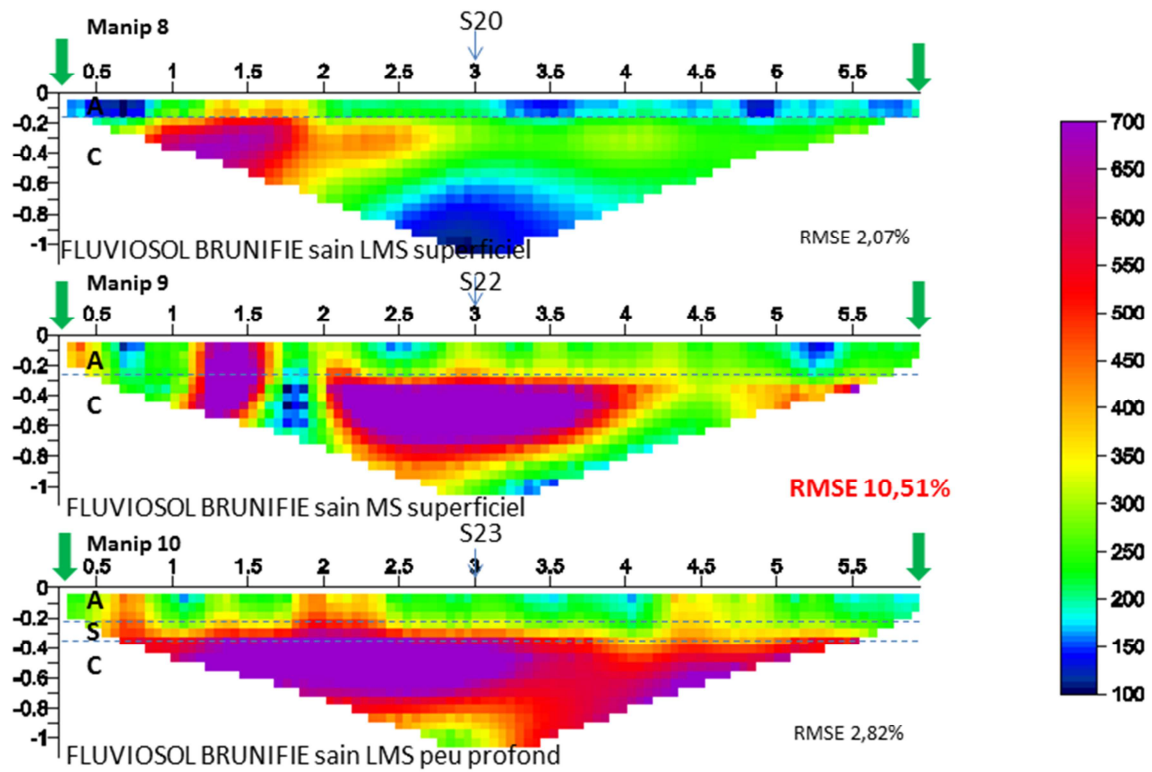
Manip 8
S20
0.5 1 1.5 2 2.5 3 3.5 4 4.5 5 5.5
0
-0.2
-0.4
-0.6
-0.8
-1
A
C
FLUVIOSOL BRUNIFIE sain LMS superficiel
RMSE 2,07%

Manip 9
S22
0.5 1 1.5 2 2.5 3 3.5 4 4.5 5 5.5
0
-0.2
-0.4
-0.6
-0.8
-1
A
C
FLUVIOSOL BRUNIFIE sain MS superficiel
RMSE 10,51%

Manip 10
S23
0.5 1 1.5 2 2.5 3 3.5 4 4.5 5 5.5
0
-0.2
-0.4
-0.6
-0.8
-1
A
S
C
FLUVIOSOL BRUNIFIE sain LMS peu profond
RMSE 2,82%

700
650
600
550
500
450
400
350
300
250
200
150
100